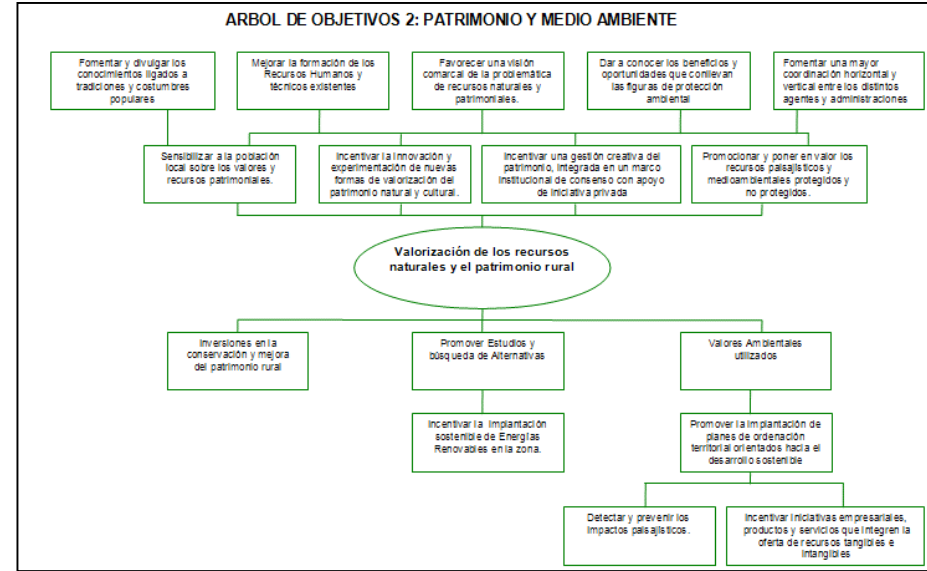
ARBOL DE OBJETIVOS 2: PATRIMONIO Y MEDIO AMBIENTE

Fomentar y divulgar los conocimientos ligados a tradiciones y costumbres populares

Mejorar la formación de los Recursos Humanos y técnicos existentes

Favorecer una visión comarcal de la problemática de recursos naturales y patrimoniales.

Dar a conocer los beneficios y oportunidades que conllevan las figuras de protección ambiental

Fomentar una mayor coordinación horizontal y vertical entre los distintos agentes y administraciones

Sensibilizar a la población local sobre los valores y recursos patrimoniales.

Incentivar la innovación y experimentación de nuevas formas de valorización del patrimonio natural y cultural.

Incentivar una gestión creativa del patrimonio, integrada en un marco institucional de consenso con apoyo de iniciativa privada

Promocionar y poner en valor los recursos paisajísticos y medioambientales protegidos y no protegidos.

Valorización de los recursos naturales y el patrimonio rural

Inversiones en la conservación y mejora del patrimonio rural

Promover Estudios y búsqueda de Alternativas

Valores Ambientales utilizados

Incentivar la implantación sostenible de Energías Renovables en la zona.

Promover la implantación de planes de ordenación territorial orientados hacia el desarrollo sostenible

Detectar y prevenir los impactos paisajísticos.

Incentivar iniciativas empresariales, productos y servicios que integren la oferta de recursos tangibles e intangibles.